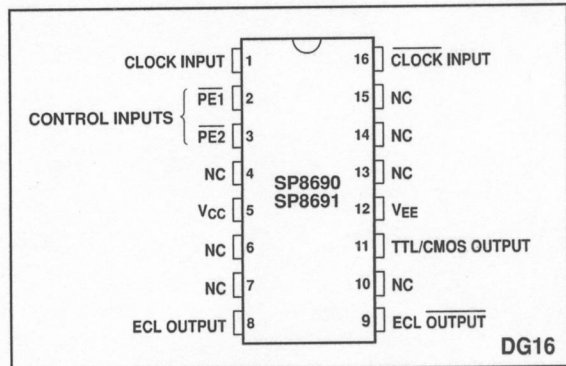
CLOCK INPUT 1
CONTROL INPUTS $\overline{PE1}$ 2
$\overline{PE2}$ 3
NC 4
$V_{CC}$ 5
NC 6
NC 7
ECL OUTPUT 8

SP8690
SP8691

16 $\overline{CLOCK}$ INPUT
15 NC
14 NC
13 NC
12 $V_{EE}$
11 TTL/CMOS OUTPUT
10 NC
9 ECL $\overline{OUTPUT}$

DG16